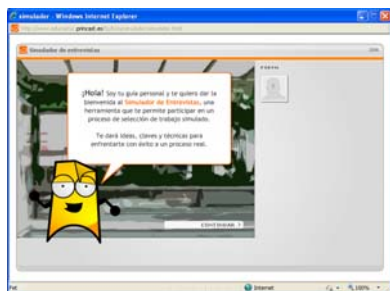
simulador - Windows Internet Explorer

http://www.educarex.primcad.es/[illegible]

Simulador de entrevistas

FOTO

¡Hola! Soy tu guía personal y te quiero dar la bienvenida al Simulador de Entrevistas, una herramienta que te permite participar en un proceso de selección de trabajo simulado.

Te daré ideas, claves y técnicas para enfrentarte con éxito a un proceso real.

CONTINUAR

Internet

100%